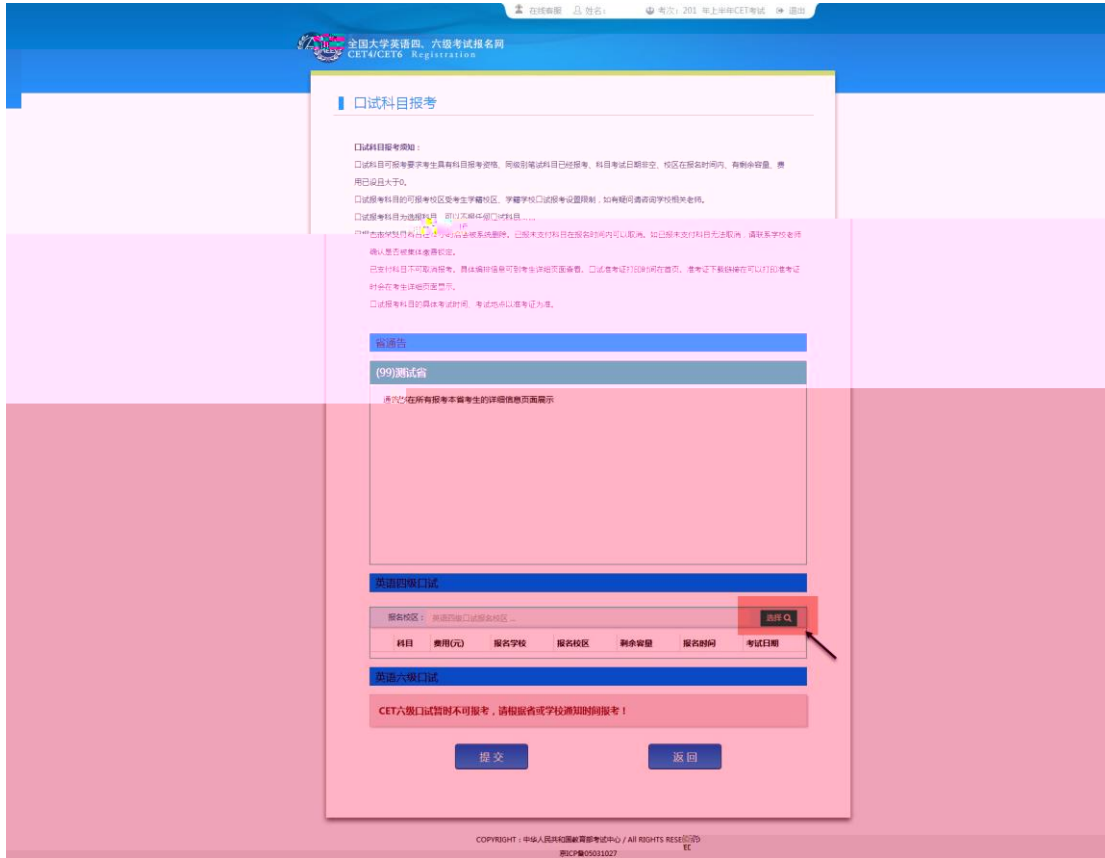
在线客服 姓名： 考次：201 年上半年CET考试 退出

全国大学英语四、六级考试报名网
CET4/CET6 Registration

口试科目报考

口试科目报考须知：
口试科目可报考要求考生具有科目报考资格、同级别笔试科目已经报考、科目考试日期未定、校区在报名时间内、有剩余容量、费用已设且大于0。
口试报考科目的可报考校区受考生学籍校区、学籍学校口试报考设置限制，如有疑问请咨询学校相关老师。
口试报考科目为选报科目，可以不报任何口试科目。
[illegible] 已报未支付科目在报名时间内可以取消，如已报未支付科目无法取消，请联系学校老师确认是否被集体缴费锁定。
已支付科目不可取消报考，具体缴排信息可到考生详细页面查看，口试准考证打印时间在首页，准考证下载链接在可以打印准考证时会在考生详细页面显示。
口试报考科目的具体考试时间、考试地点以准考证为准。

省通告

(99)测试省

通告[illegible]在所有报考本省考生的详细信息页面展示

英语四级口试

报名校区： 英语四级口试报名校区... 选择

| 科目 | 费用(元) | 报名学校 | 报名校区 | 剩余容量 | 报名时间 | 考试日期 |
|---|---|---|---|---|---|---|

英语六级口试

CET六级口试暂时不可报考，请根据省或学校通知时间报考！

提交 返回

COPYRIGHT：中华人民共和国教育部考试中心 / All RIGHTS RESERVED
京ICP备05031027